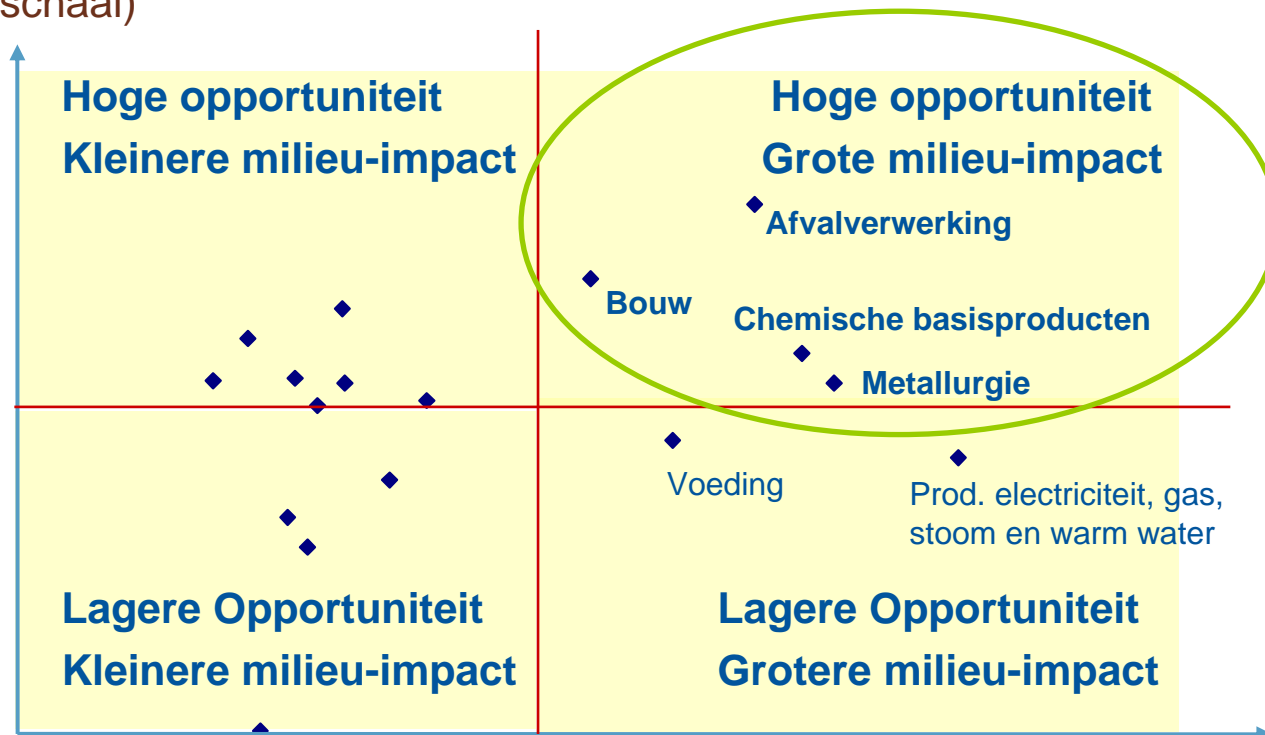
schaal)

Hoge opportuniteit
Kleinere milieu-impact

Hoge opportuniteit
Grote milieu-impact

Afvalverwerking

Bouw

Chemische basisproducten

Metallurgie

Voeding

Prod. electriciteit, gas, stoom en warm water

Lagere Opportuniteit
Kleinere milieu-impact

Lagere Opportuniteit
Grotere milieu-impact